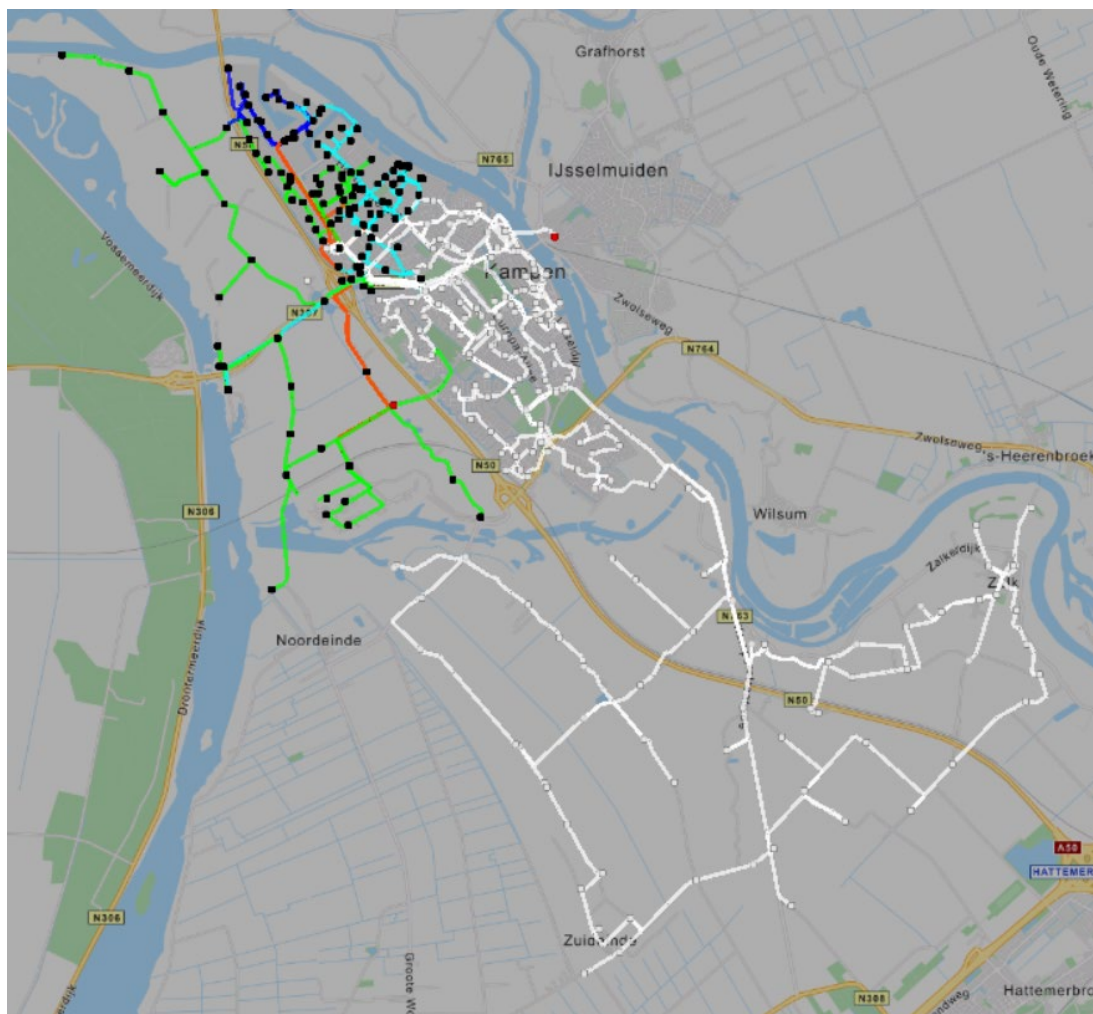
Grafhorst

Oude Wetering

N765

IJsselmuiden

N50

Vossemeerdijk

Kampen

N307

Zwolseweg

N764

Zwolseweg

's-Heerenbroek

N50

Wilsum

N306

Zalkerdijk

Zalk

Noordeinde

Drontermeerdijk

N50

A50

HATTEMER

N306

Zuideinde

Groote W

N308

Hattemerbro